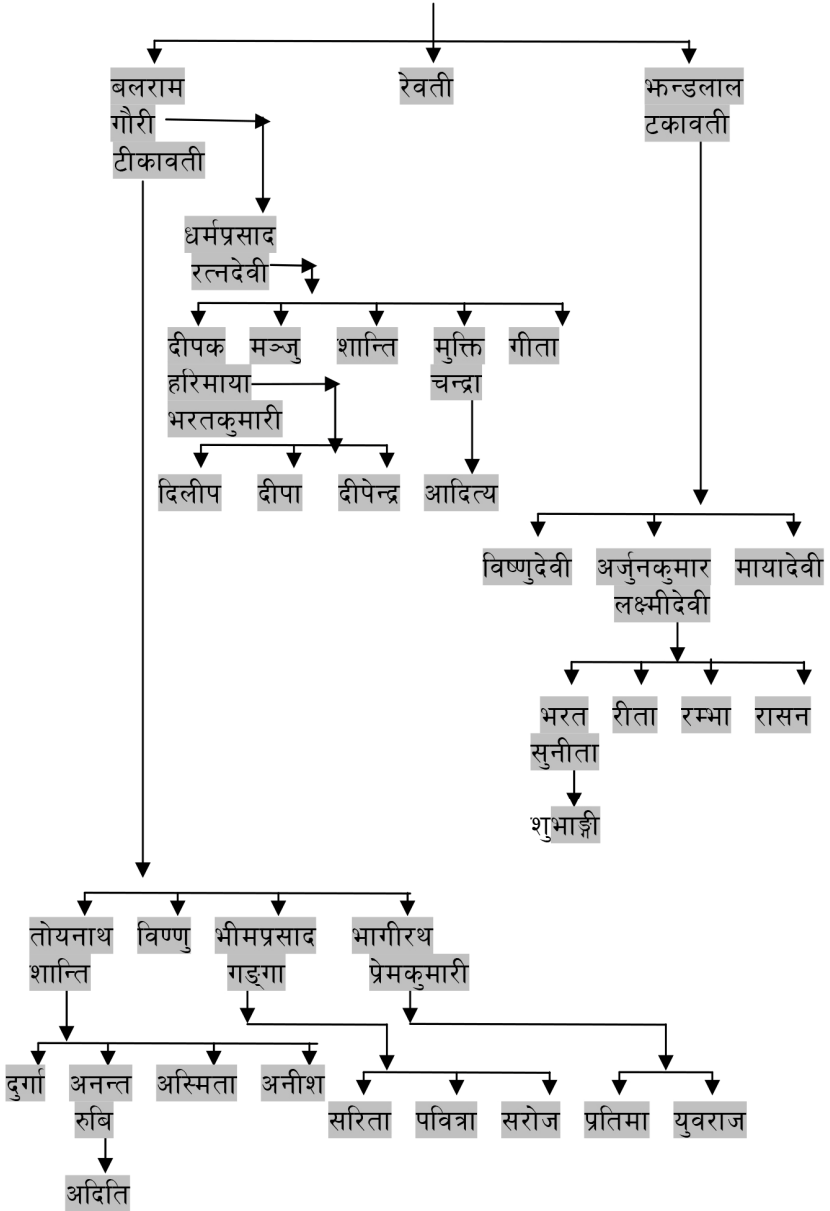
बलराम
गौरी
टीकावती

रेवती

झन्डलाल
टकावती

धर्मप्रसाद
रत्नदेवी

दीपक
हरिमाया
भरतकुमारी

मञ्जु

शान्ति

मुक्ति
चन्द्रा

गीता

दिलीप

दीपा

दीपेन्द्र

आदित्य

विष्णुदेवी

अर्जुनकुमार
लक्ष्मीदेवी

मायादेवी

भरत
सुनीता

रीता

रम्भा

रासन

शुभाङ्गी

तोयनाथ
शान्ति

विष्णु

भीमप्रसाद
गङ्गा

भागीरथ
प्रेमकुमारी

दुर्गा

अनन्त
रुबि

अस्मिता

अनीश

सरिता

पवित्रा

सरोज

प्रतिमा

युवराज

अदिति